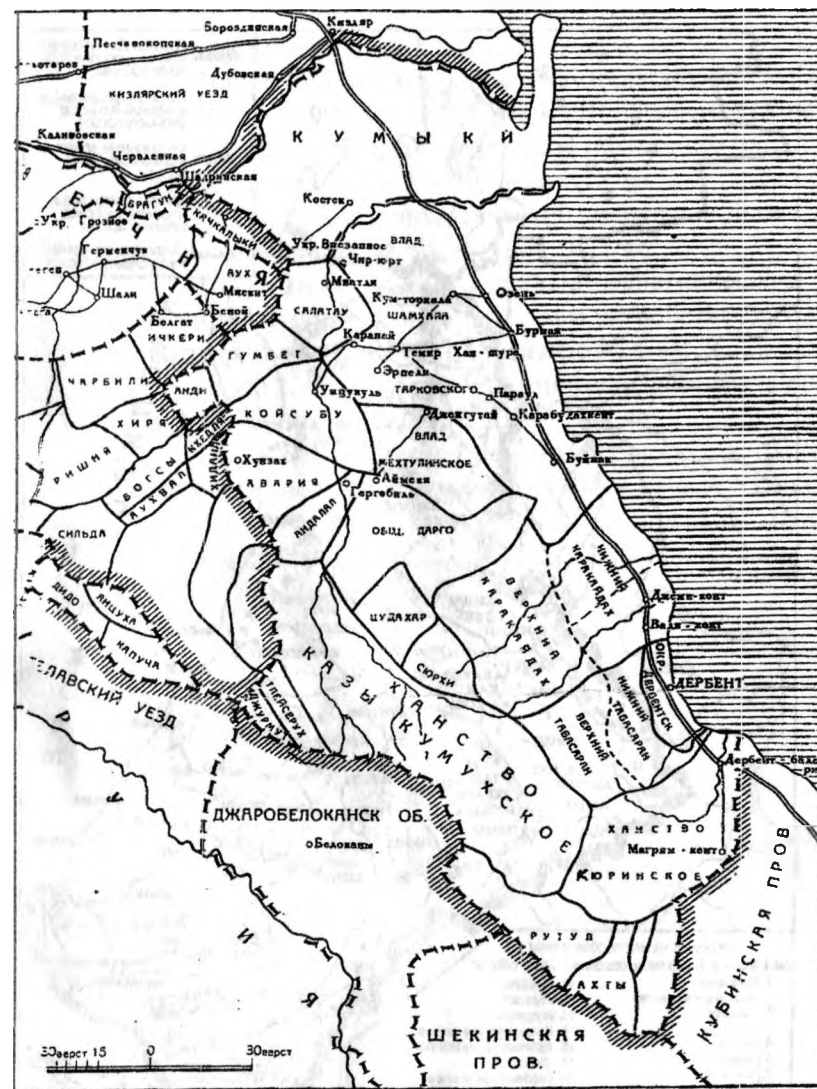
Бороздинская
Кизляр
Песчанокопская
Дубовская
КИЗЛЯРСКИЙ УЕЗД
Калиновская
Червленная
К У М Ы К И
Щедринская
БРАГУН
Укр. Грозное
КАЧКАЛЫКИ
Костек
Укр. Внезапное
ВЛАД.
Гермечуг
Чир-юрт
Шали
АУХ
Я
Миатли
Мискит
Беной
Кум-торкала
Озень
ШАМХАЛА
САЛАТАУ
Белгат
Бурная
Караней
ИЧКЕРИ
ГУМБЕТ
Темир Хан-шура
Эрпели
ЧАРБИЛИ
АНДИ
Унцукуль
ТАРКОВСКОГО
Параул
Джангутай
Карабудахкент
КОЙСУБУ
ХИРЯ
ВЛАД.
РИШНЯ
оХунзах
МЕХТУЛИНСКОЕ
Буйнак
БОГСЫ
Аймеки
АВАРИЯ
Гергебиль
АУХВАЛ
АНДАЛАЛ
ОБЩ. ДАРГО
СИЛЬДА
ДИДО
АНЦУХ
ЦУДАХАР
ВЕРХНИЙ КАРАКАЙТАК
НИЖНИЙ КАРАКАЙТАК
КАПУЧА
Джемикент
Велли-кент
ЕЛАВСКИЙ УЕЗД
СЮРХИ
ТЕЛЕСЕРУХ
КАЗЫКУМУХСКОЕ
ХАНСТВО
ОКР. ДЕРБЕНТСК
ДЕРБЕНТ
НИЖНИЙ ТАБАСАРАН
ВЕРХНИЙ ТАБАСАРАН
Дербент-Баку
ДЖАРОБЕЛОКАНСК ОБ.
оБелоканы
ХАНСТВО
Маграм-кент
КЮРИНСКОЕ
КУБИНСКАЯ ПРОВ
Р
У
И
Я
РУТУЛ
АХТЫ
ШЕКИНСКАЯ ПРОВ.
30верст 15 0 30верст